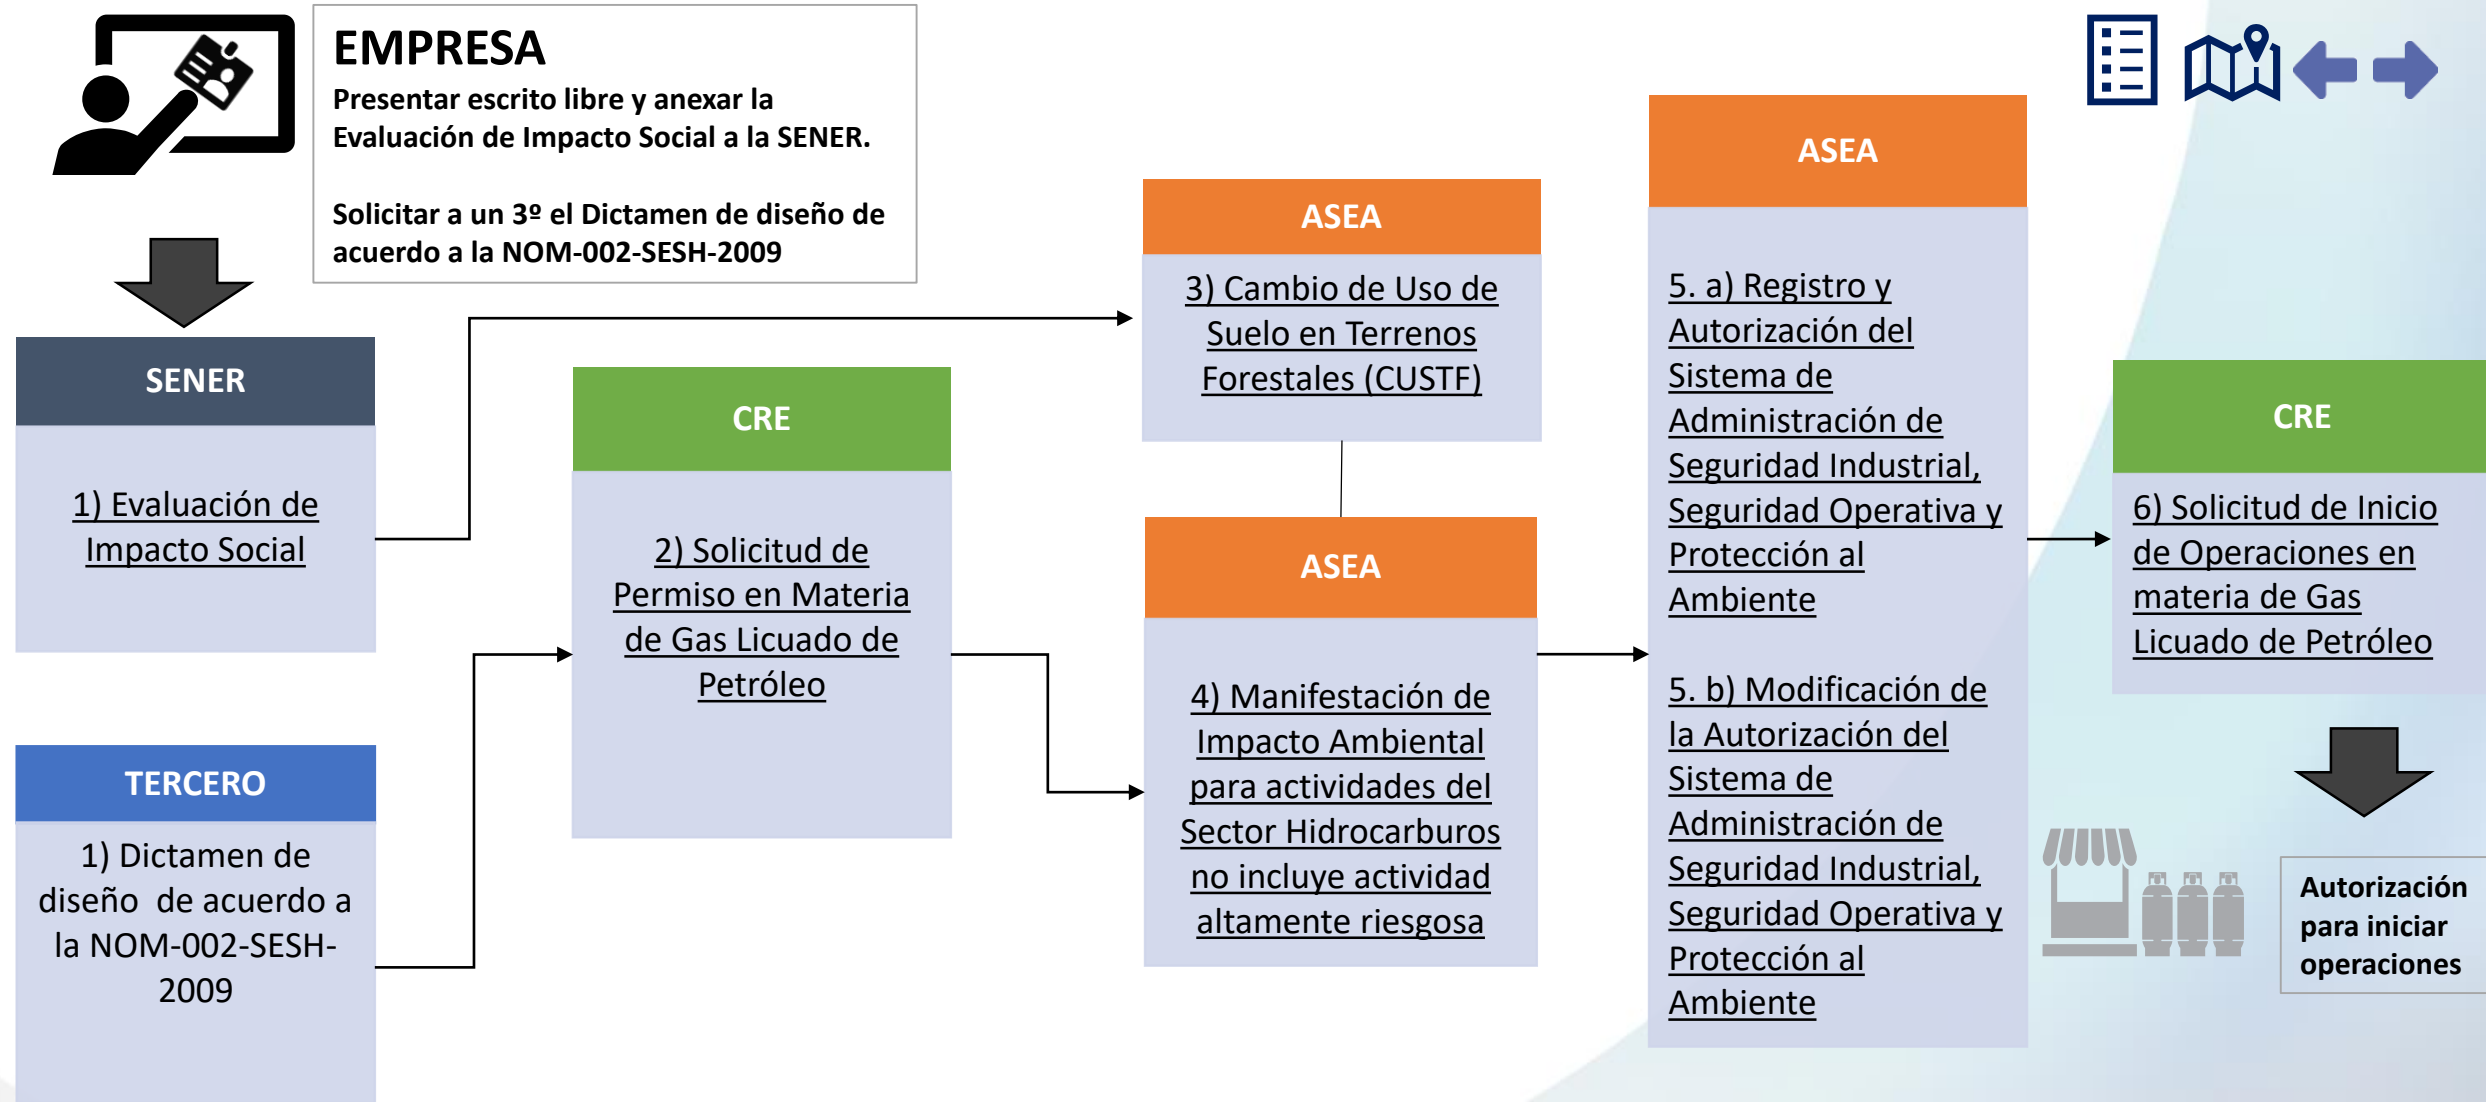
EMPRESA
Presentar escrito libre y anexar la Evaluación de Impacto Social a la SENER.

Solicitar a un 3º el Dictamen de diseño de acuerdo a la NOM-002-SESH-2009

SENER
1) Evaluación de Impacto Social

TERCERO
1) Dictamen de diseño de acuerdo a la NOM-002-SESH-2009

CRE
2) Solicitud de Permiso en Materia de Gas Licuado de Petróleo

ASEA
3) Cambio de Uso de Suelo en Terrenos Forestales (CUSTF)

ASEA
4) Manifestación de Impacto Ambiental para actividades del Sector Hidrocarburos no incluye actividad altamente riesgosa

ASEA
5. a) Registro y Autorización del Sistema de Administración de Seguridad Industrial, Seguridad Operativa y Protección al Ambiente

5. b) Modificación de la Autorización del Sistema de Administración de Seguridad Industrial, Seguridad Operativa y Protección al Ambiente

CRE
6) Solicitud de Inicio de Operaciones en materia de Gas Licuado de Petróleo

Autorización para iniciar operaciones